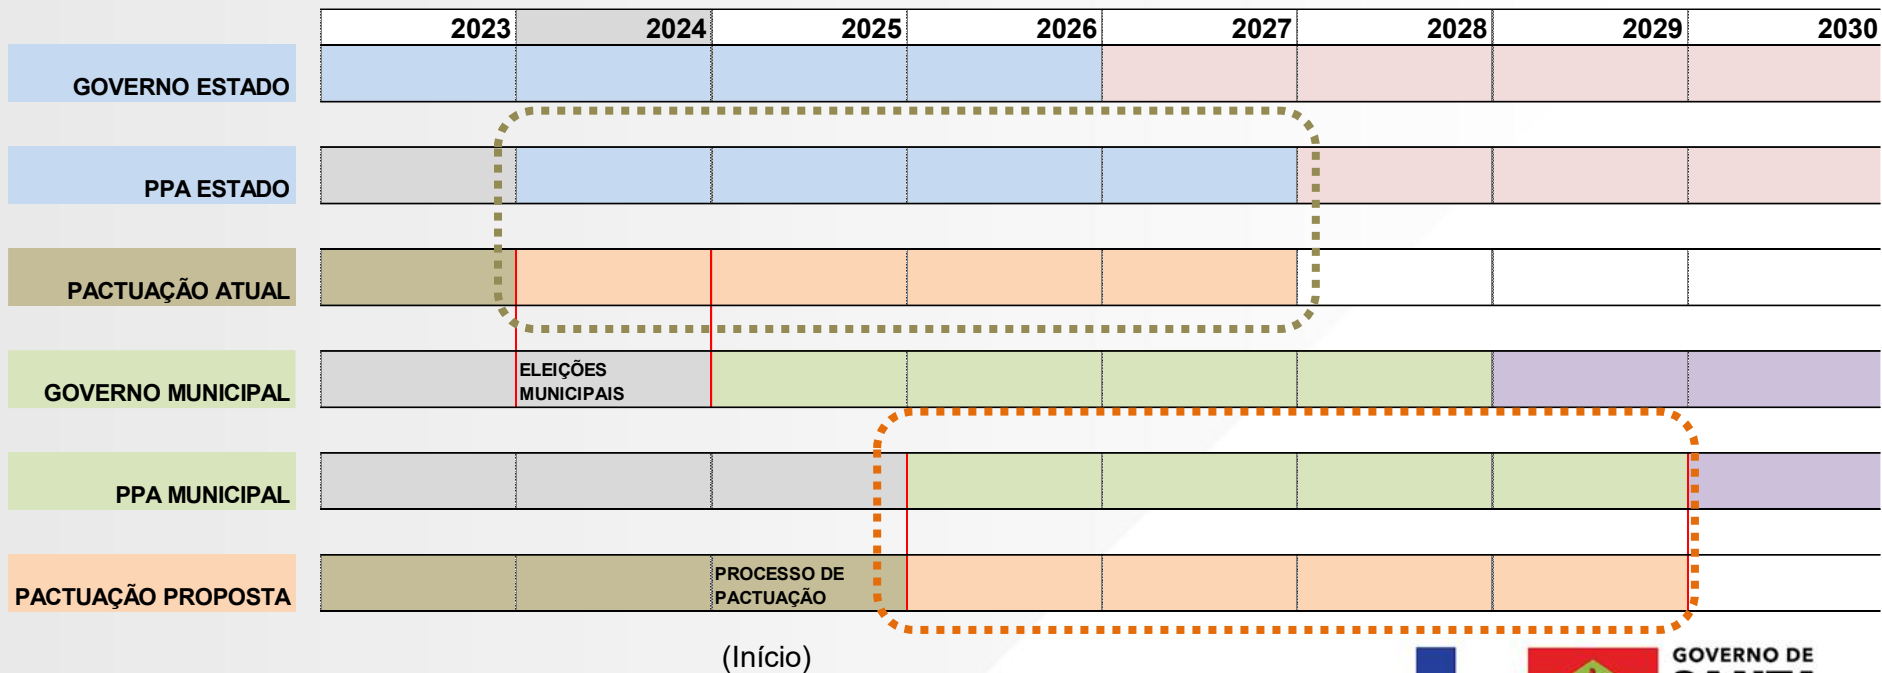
| | 2023 | 2024 | 2025 | 2026 | 2027 | 2028 | 2029 | 2030 |
|---|---|---|---|---|---|---|---|---|
| GOVERNO ESTADO | | | | | | | | |
| PPA ESTADO | | | | | | | | |
| PACTUAÇÃO ATUAL | | | | | | | | |
| GOVERNO MUNICIPAL | | ELEIÇÕES MUNICIPAIS | | | | | | |
| PPA MUNICIPAL | | | | | | | | |
| PACTUAÇÃO PROPOSTA | | | PROCESSO DE PACTUAÇÃO | | | | | |

(Início)

GOVERNO DE
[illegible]